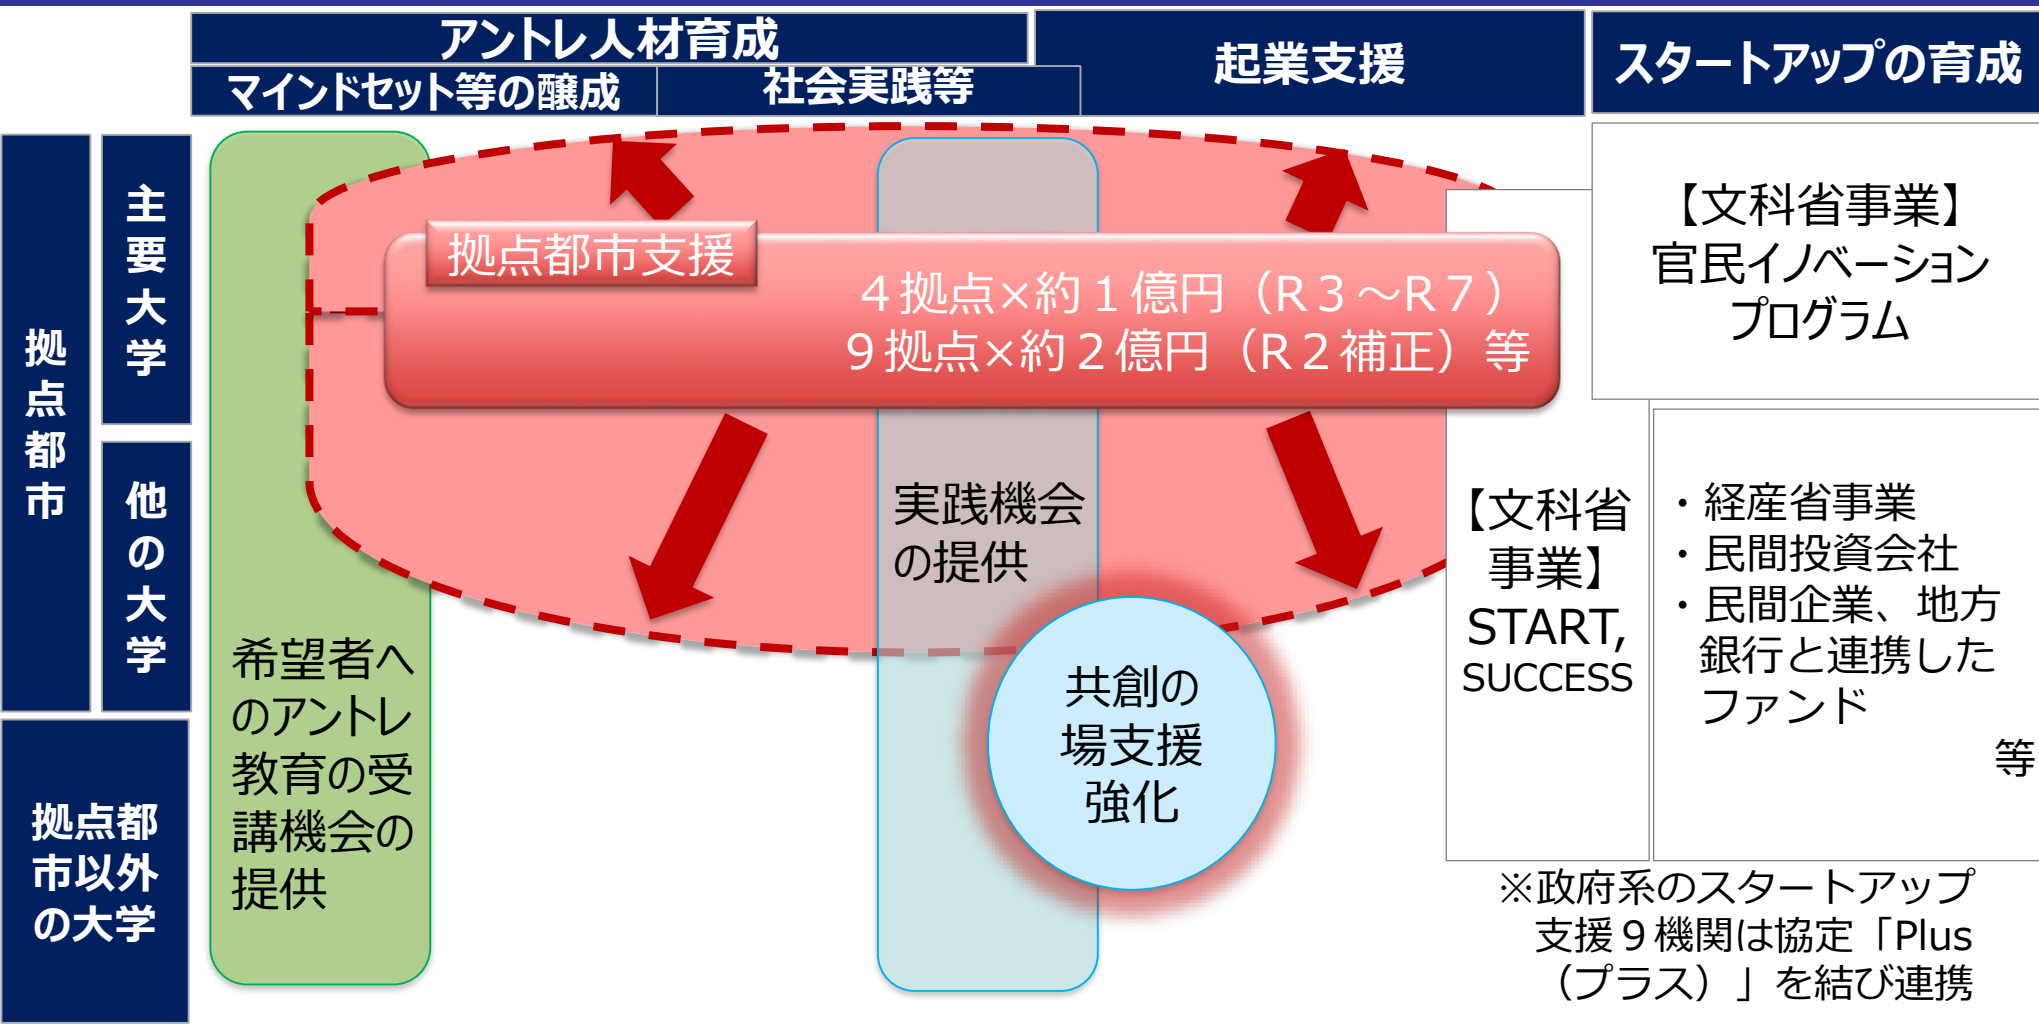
アントレ人材育成

マインドセット等の醸成

社会実践等

起業支援

スタートアップの育成

拠点都市

主要大学

他の大学

拠点都市以外の大学

拠点都市支援

４拠点×約１億円（R３～R７）
９拠点×約２億円（R２補正）等

希望者へのアントレ教育の受講機会の提供

実践機会の提供

共創の場支援強化

【文科省事業】
官民イノベーションプログラム

【文科省事業】
START,
SUCCESS

・経産省事業
・民間投資会社
・民間企業、地方銀行と連携したファンド
等

※政府系のスタートアップ支援９機関は協定「Plus（プラス）」を結び連携